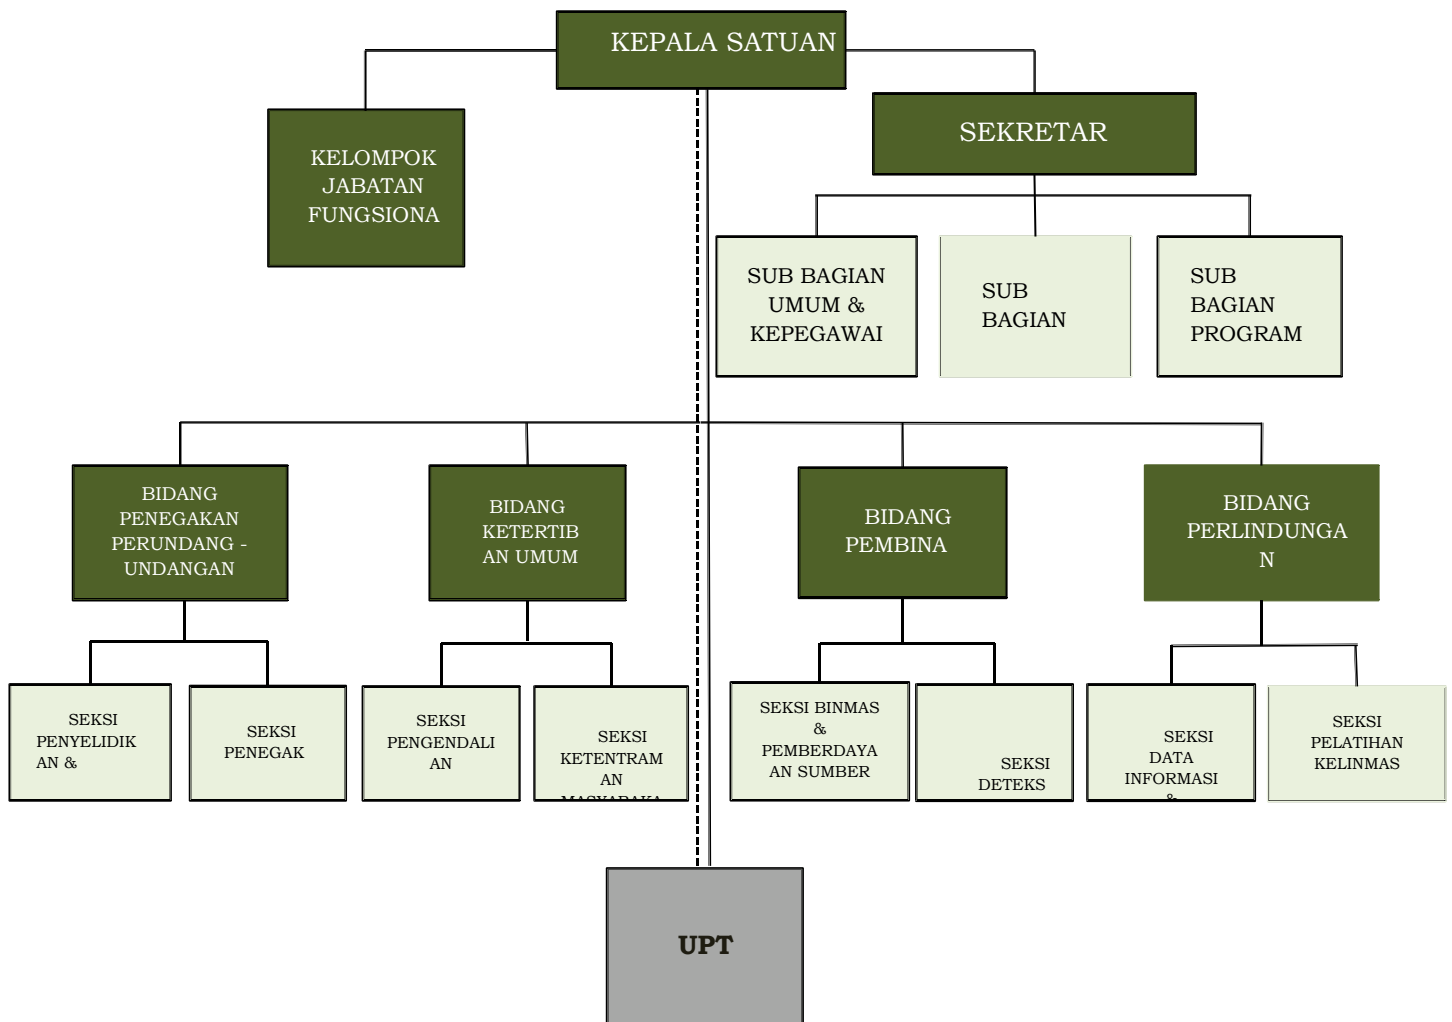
KEPALA SATUAN

KELOMPOK JABATAN FUNGSIONA

SEKRETAR

SUB BAGIAN UMUM & KEPEGAWAI

SUB BAGIAN

SUB BAGIAN PROGRAM

BIDANG PENEGAKAN PERUNDANG - UNDANGAN

BIDANG KETERTIBAN UMUM

BIDANG PEMBINA

BIDANG PERLINDUNGAN

SEKSI PENYELIDIKAN &

SEKSI PENEGAK

SEKSI PENGENDALIAN

SEKSI KETENTRAMAN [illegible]

SEKSI BINMAS & PEMBERDAYAAN SUMBER

SEKSI DETEKS

SEKSI DATA INFORMASI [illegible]

SEKSI PELATIHAN KELINMAS

UPT